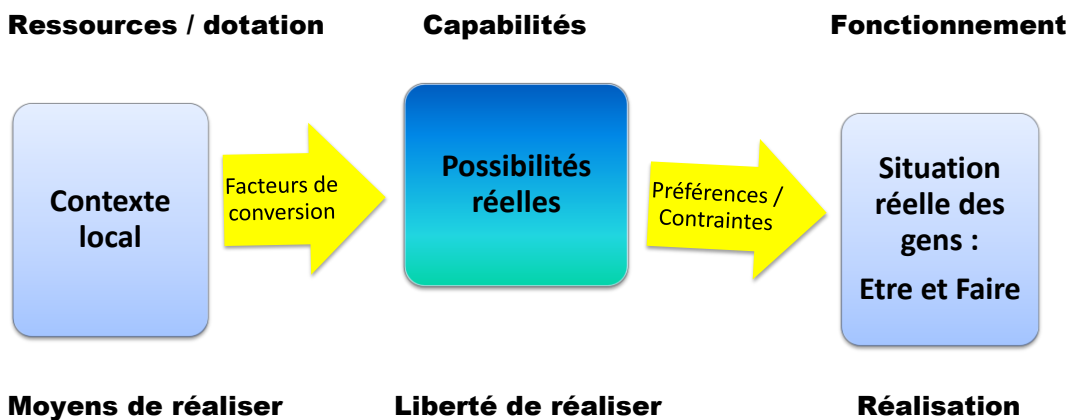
Ressources / dotation

Capabilités

Fonctionnement

Contexte local

Facteurs de conversion

Possibilités réelles

Préférences / Contraintes

Situation réelle des gens :

Etre et Faire

Moyens de réaliser

Liberté de réaliser

Réalisation